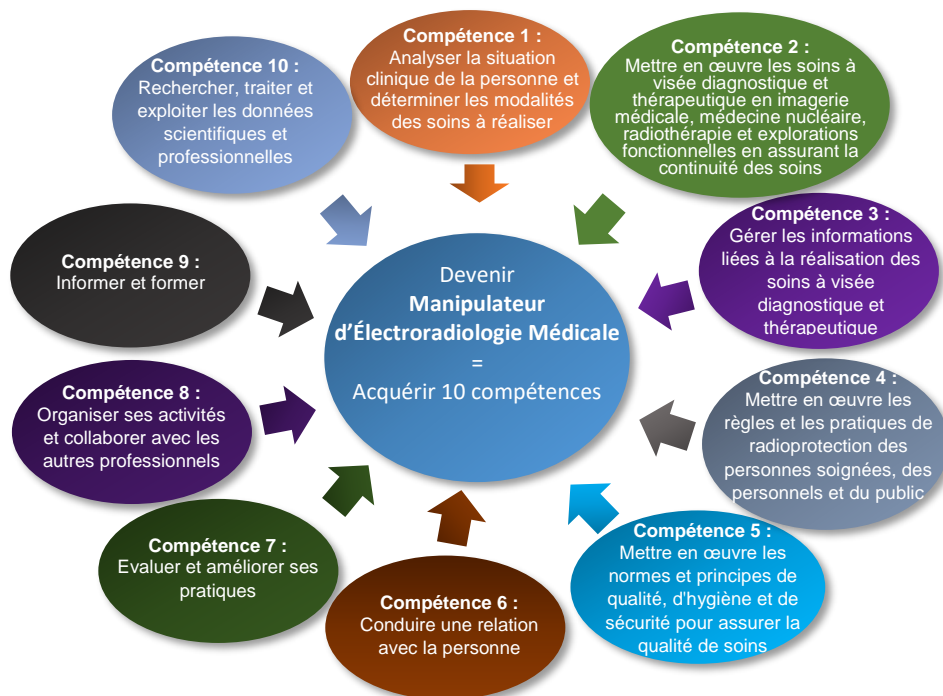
Compétence 1 :
Analyser la situation clinique de la personne et déterminer les modalités des soins à réaliser

Compétence 2 :
Mettre en œuvre les soins à visée diagnostique et thérapeutique en imagerie médicale, médecine nucléaire, radiothérapie et explorations fonctionnelles en assurant la continuité des soins

Compétence 3 :
Gérer les informations liées à la réalisation des soins à visée diagnostique et thérapeutique

Compétence 4 :
Mettre en œuvre les règles et les pratiques de radioprotection des personnes soignées, des personnels et du public

Compétence 5 :
Mettre en œuvre les normes et principes de qualité, d'hygiène et de sécurité pour assurer la qualité de soins

Compétence 6 :
Conduire une relation avec la personne

Compétence 7 :
Evaluer et améliorer ses pratiques

Compétence 8 :
Organiser ses activités et collaborer avec les autres professionnels

Compétence 9 :
Informer et former

Compétence 10 :
Rechercher, traiter et exploiter les données scientifiques et professionnelles

Devenir
Manipulateur d'Électroradiologie Médicale
=
Acquérir 10 compétences